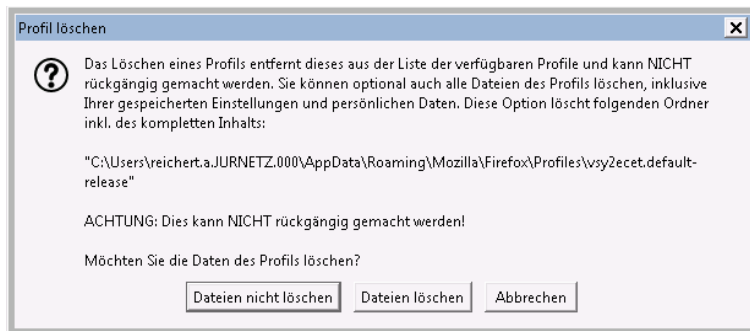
Profil löschen

Das Löschen eines Profils entfernt dieses aus der Liste der verfügbaren Profile und kann NICHT rückgängig gemacht werden. Sie können optional auch alle Dateien des Profils löschen, inklusive Ihrer gespeicherten Einstellungen und persönlichen Daten. Diese Option löscht folgenden Ordner inkl. des kompletten Inhalts:

"C:\Users\reichert.a.JURNETZ.000\AppData\Roaming\Mozilla\Firefox\Profiles\vsy2ecet.default-release"

ACHTUNG: Dies kann NICHT rückgängig gemacht werden!

Möchten Sie die Daten des Profils löschen?

Dateien nicht löschen | Dateien löschen | Abbrechen